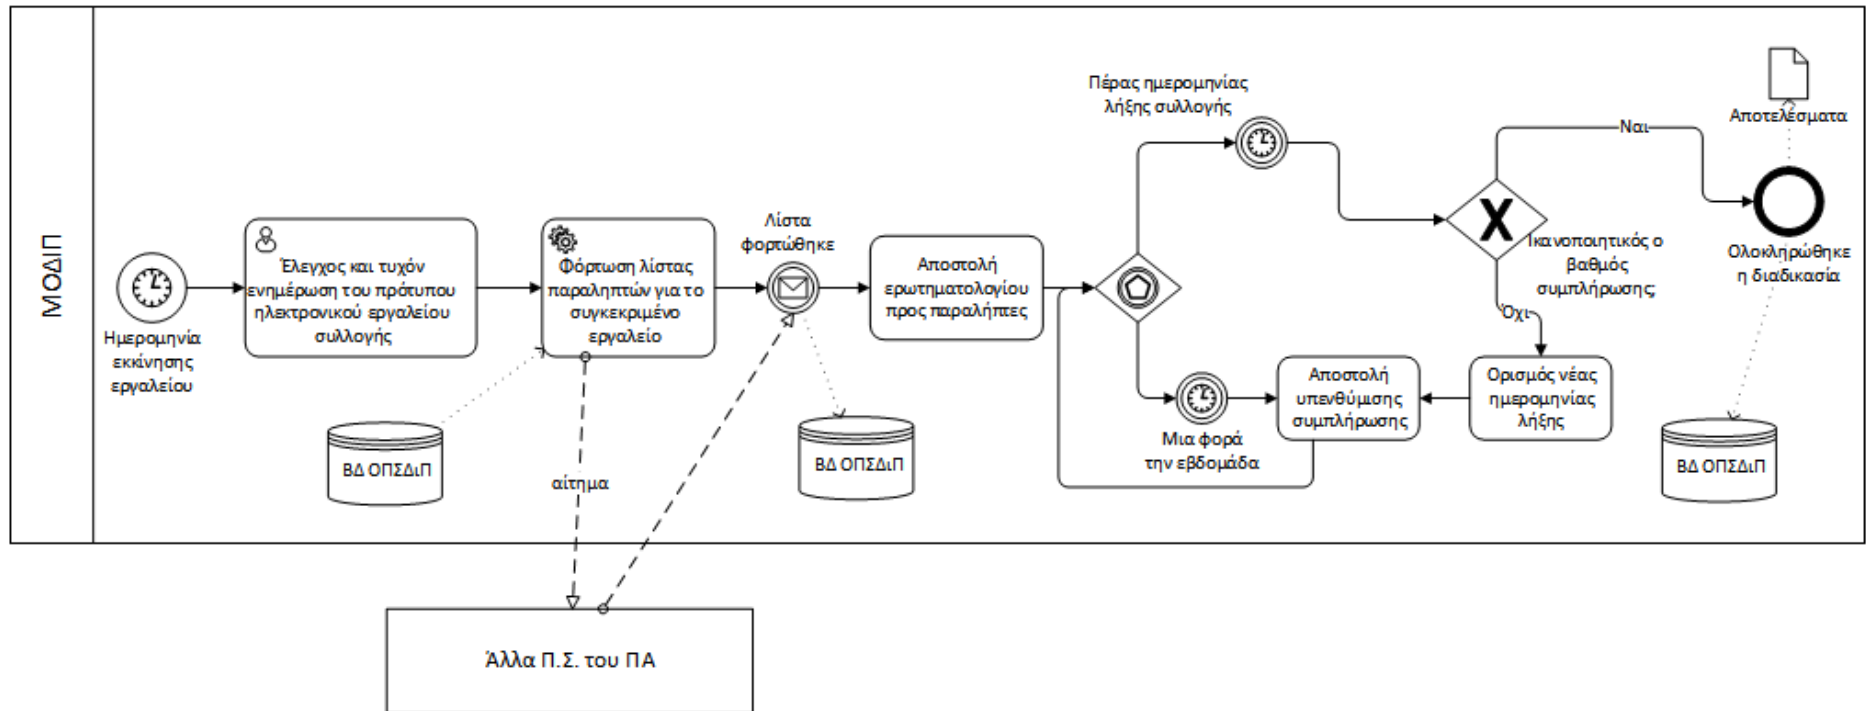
ΜΟΔΙΠ

Ημερομηνία εκκίνησης εργαλείου

Έλεγχος και τυχόν ενημέρωση του πρότυπου ηλεκτρονικού εργαλείου συλλογής

Φόρτωση λίστας παραληπτών για το συγκεκριμένο εργαλείο

Λίστα φορτώθηκε

Αποστολή ερωτηματολογίου προς παραλήπτες

Πέρας ημερομηνίας λήξης συλλογής

Ναι

Αποτελέσματα

Ικανοποιητικός ο βαθμός συμπλήρωσης

Όχι

Ολοκληρώθηκε η διαδικασία

Ορισμός νέας ημερομηνίας λήξης

Αποστολή υπενθύμισης συμπλήρωσης

Μια φορά την εβδομάδα

ΒΔ ΟΠΣΔιΠ

ΒΔ ΟΠΣΔιΠ

ΒΔ ΟΠΣΔιΠ

αίτημα

Άλλα Π.Σ. του ΠΑ